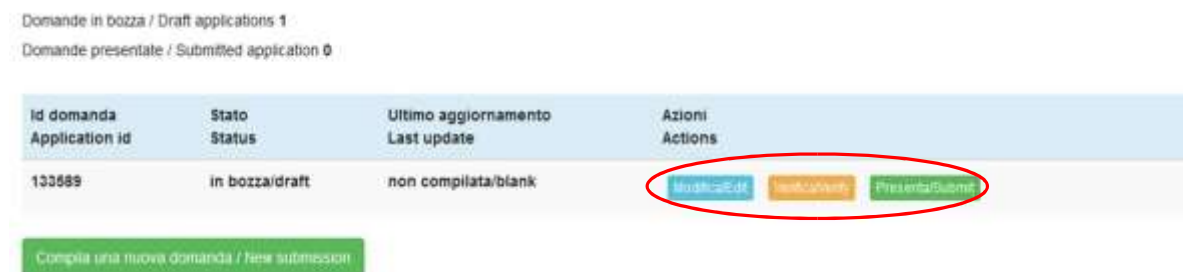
Domande in bozza / Draft applications 1

Domande presentate / Submitted application 0

| Id domanda Application id | Stato Status | Ultimo aggiornamento Last update | Azioni Actions |
|---|---|---|---|
| 133589 | in bozza/draft | non compilata/blank | Modifica/Edit Verifica/Verify Presenta/Submit |

Compila una nuova domanda / New submission